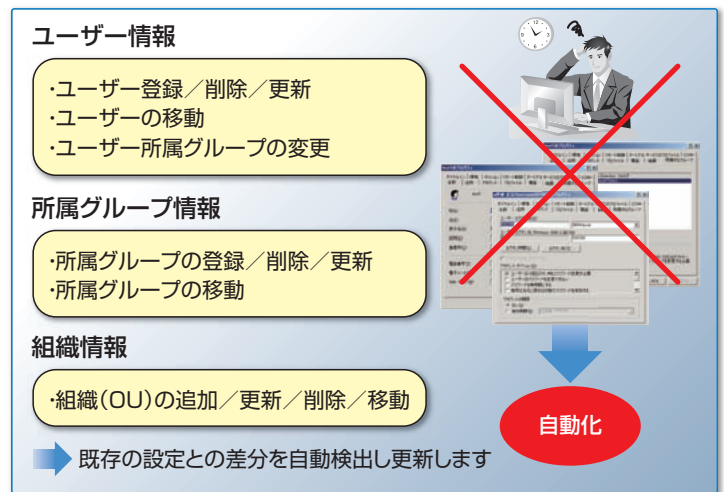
ユーザー情報

·ユーザー登録／削除／更新
·ユーザーの移動
·ユーザー所属グループの変更

所属グループ情報

·所属グループの登録／削除／更新
·所属グループの移動

組織情報

·組織（OU）の追加／更新／削除／移動

既存の設定との差分を自動検出し更新します

自動化